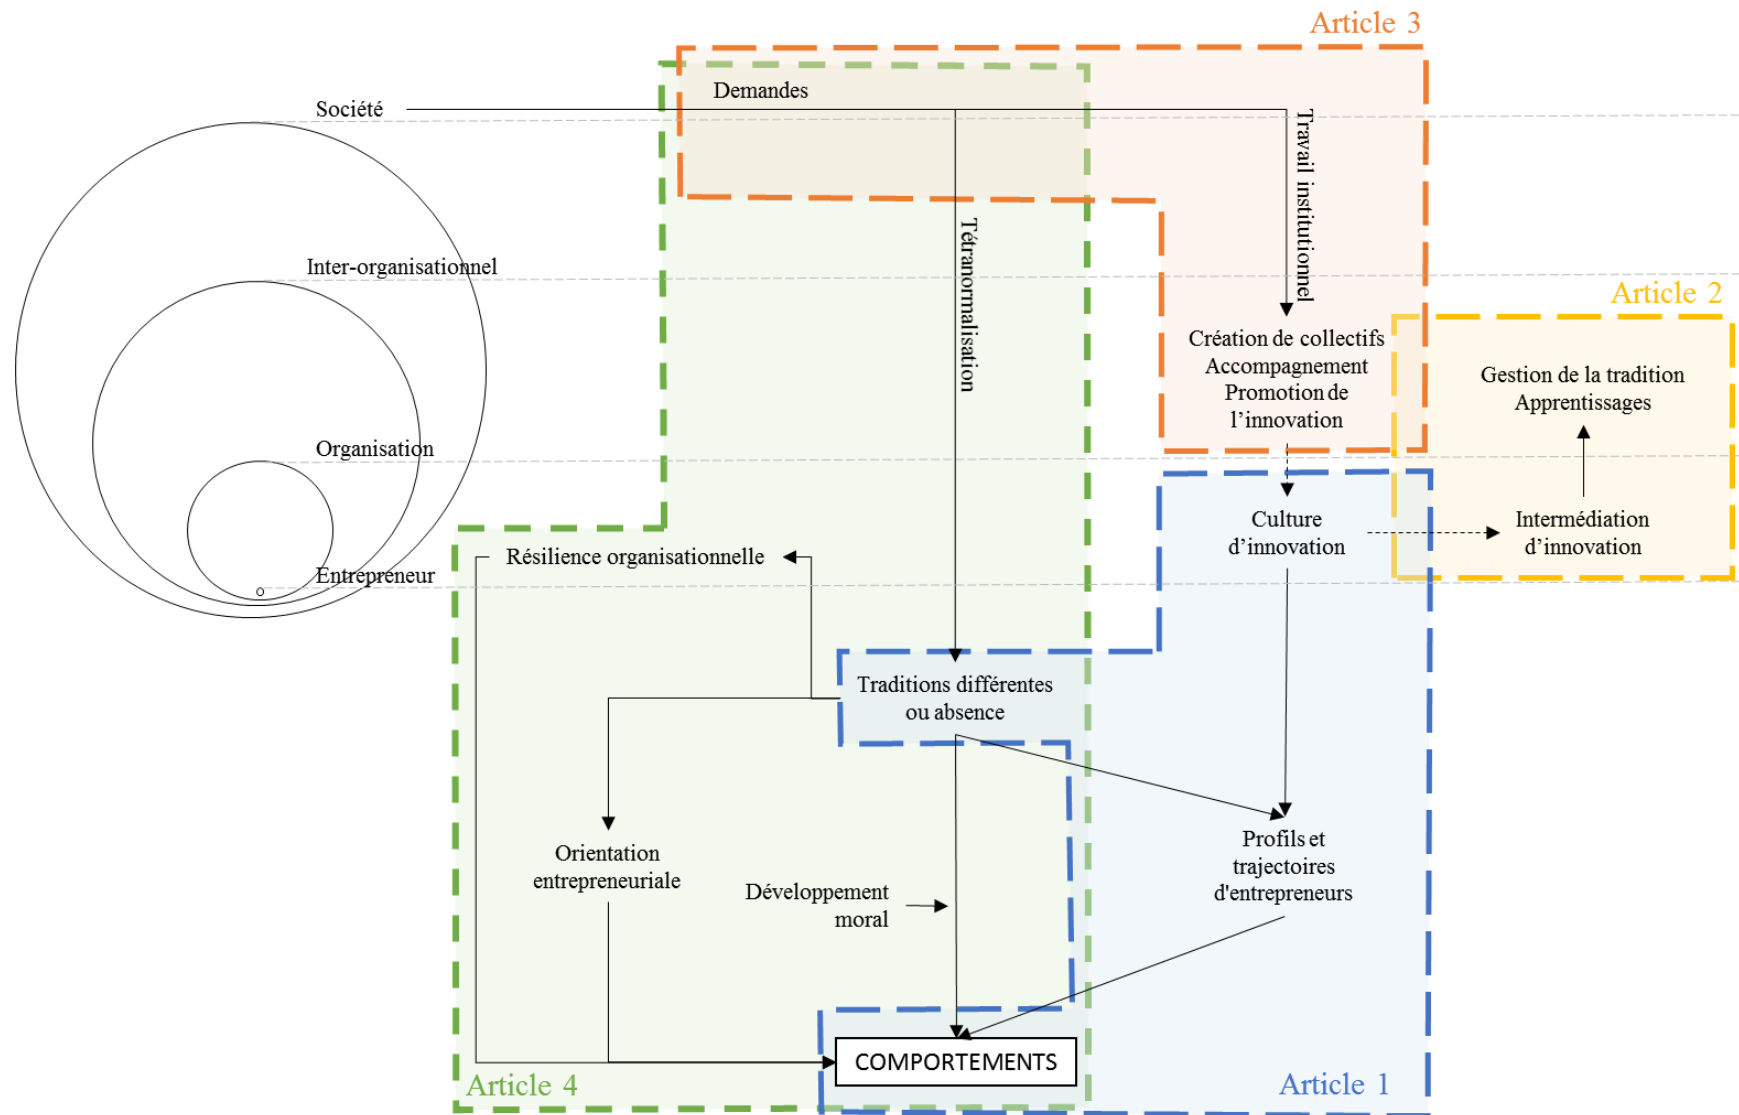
Article 3

Société

Demandes

Travail institutionnel

Tétranormalisation

Inter-organisationnel

Article 2

Création de collectifs
Accompagnement
Promotion de l'innovation

Gestion de la tradition
Apprentissages

Organisation

Culture d'innovation

Intermédiation d'innovation

Entrepreneur

Résilience organisationnelle

Traditions différentes ou absence

Orientation entrepreneuriale

Développement moral

Profils et trajectoires d'entrepreneurs

COMPORTEMENTS

Article 4

Article 1